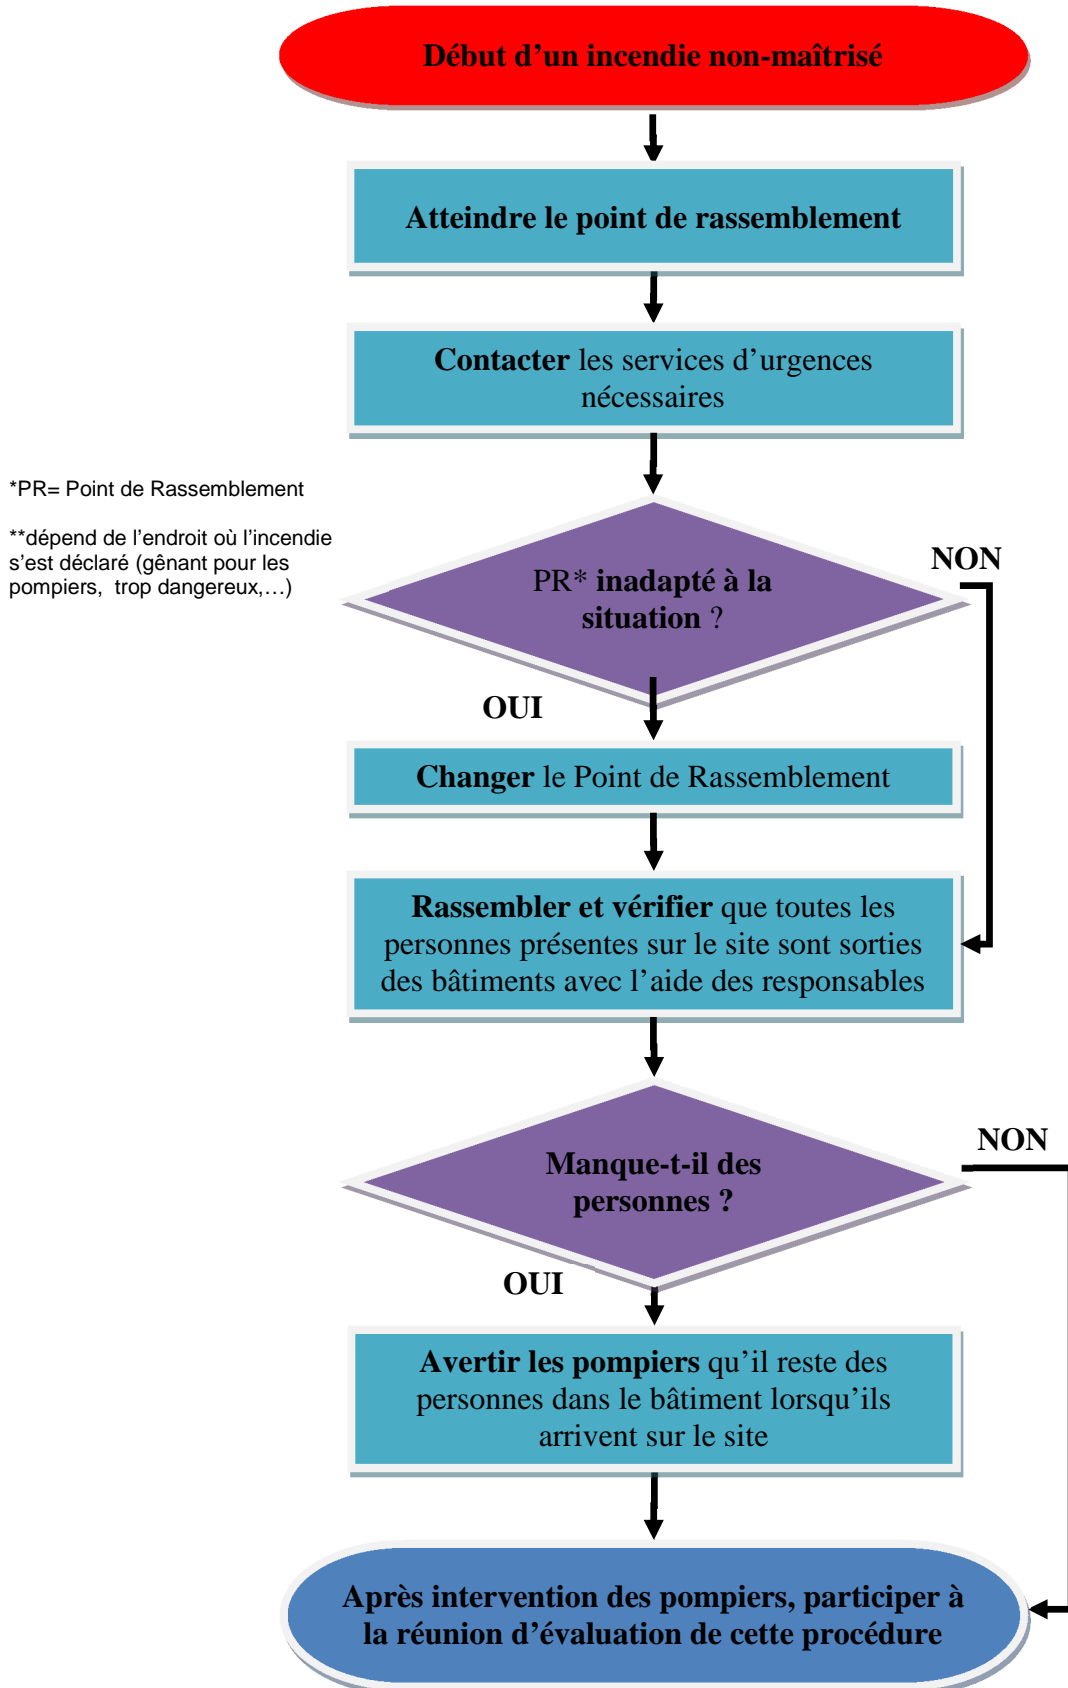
Début d'un incendie non-maîtrisé

Atteindre le point de rassemblement

Contacter les services d'urgences nécessaires

*PR= Point de Rassemblement

**dépend de l'endroit où l'incendie s'est déclaré (gênant pour les pompiers, trop dangereux,…)

PR* inadapté à la situation ?

NON

OUI

Changer le Point de Rassemblement

Rassembler et vérifier que toutes les personnes présentes sur le site sont sorties des bâtiments avec l'aide des responsables

Manque-t-il des personnes ?

NON

OUI

Avertir les pompiers qu'il reste des personnes dans le bâtiment lorsqu'ils arrivent sur le site

Après intervention des pompiers, participer à la réunion d'évaluation de cette procédure